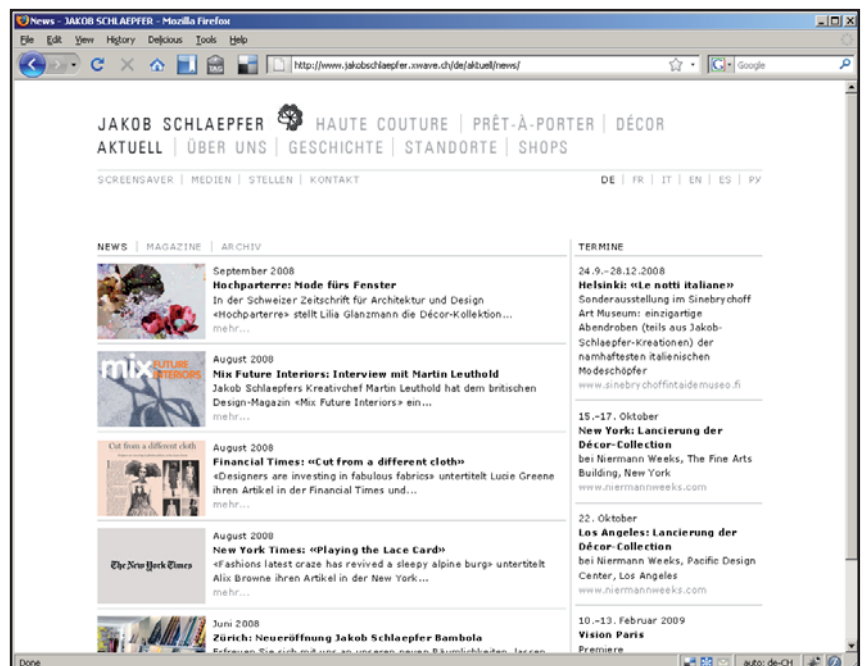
News - JAKOB SCHLAEPFER - Mozilla Firefox

File Edit View History Delicious Tools Help

http://www.jakobschlaepfer.xwave.ch/de/aktuell/news/

Google

JAKOB SCHLAEPFER HAUTE COUTURE | PRÊT-À-PORTER | DÉCOR
AKTUELL | ÜBER UNS | GESCHICHTE | STANDORTE | SHOPS

SCREENSAVER | MEDIEN | STELLEN | KONTAKT

DE | FR | IT | EN | ES | PY

NEWS | MAGAZINE | ARCHIV

September 2008
Hochparterre: Mode fürs Fenster
In der Schweizer Zeitschrift für Architektur und Design «Hochparterre» stellt Lilia Glanzmann die Décor-Kollektion...
mehr...

mix FUTURE INTERIORS

August 2008
Mix Future Interiors: Interview mit Martin Leuthold
Jakob Schlaepfers Kreativchef Martin Leuthold hat dem britischen Design-Magazin «Mix Future Interiors» ein...
mehr...

Cut from a different cloth

August 2008
Financial Times: «Cut from a different cloth»
«Designers are investing in fabulous fabrics» untertitelt Lucie Greene ihren Artikel in der Financial Times und...
mehr...

The New York Times

August 2008
New York Times: «Playing the Lace Card»
«Fashions latest craze has revived a sleepy alpine burg» untertitelt Alix Browne ihren Artikel in der New York...
mehr...

Juni 2008
Zürich: Neueröffnung Jakob Schlaepfer Bambola
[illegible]

TERMINE

24.9.–28.12.2008
Helsinki: «Le notti italiane»
Sonderausstellung im Sinebrychoff Art Museum: einzigartige Abendroben (teils aus Jakob-Schlaepfer-Kreationen) der namhaftesten italienischen Modeschöpfer
www.sinebrychoffintaidemuseo.fi

15.–17. Oktober
New York: Lancierung der Décor-Collection
bei Niermann Weeks, The Fine Arts Building, New York
www.niermannweeks.com

22. Oktober
Los Angeles: Lancierung der Décor-Collection
bei Niermann Weeks, Pacific Design Center, Los Angeles
www.niermannweeks.com

10.–13. Februar 2009
Vision Paris
Premiere

Done

auto: de-CH